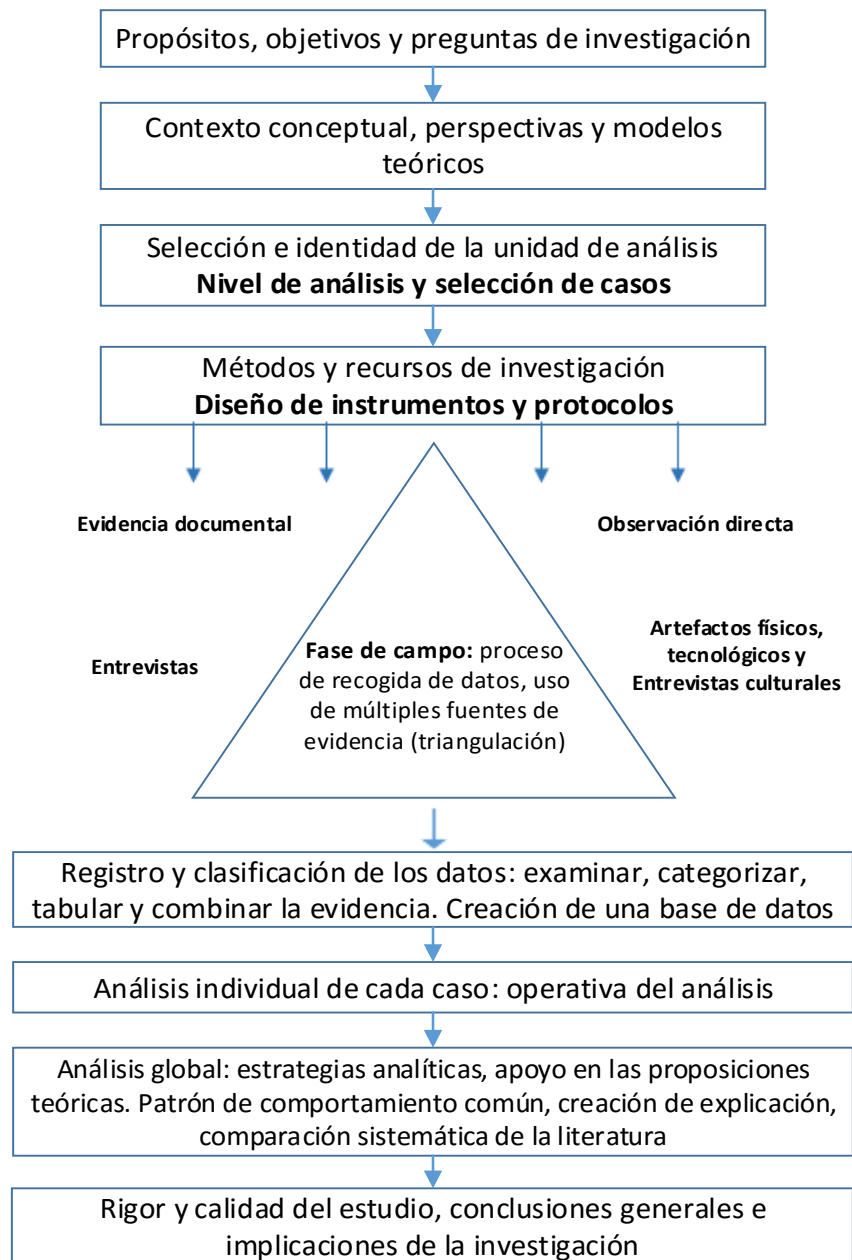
Propósitos, objetivos y preguntas de investigación

Contexto conceptual, perspectivas y modelos teóricos

Selección e identidad de la unidad de análisis
**Nivel de análisis y selección de casos**

Métodos y recursos de investigación
**Diseño de instrumentos y protocolos**

**Evidencia documental**

**Observación directa**

**Entrevistas**

**Fase de campo:** proceso de recogida de datos, uso de múltiples fuentes de evidencia (triangulación)

**Artefactos físicos, tecnológicos y Entrevistas culturales**

Registro y clasificación de los datos: examinar, categorizar, tabular y combinar la evidencia. Creación de una base de datos

Análisis individual de cada caso: operativa del análisis

Análisis global: estrategias analíticas, apoyo en las proposiciones teóricas. Patrón de comportamiento común, creación de explicación, comparación sistemática de la literatura

Rigor y calidad del estudio, conclusiones generales e implicaciones de la investigación